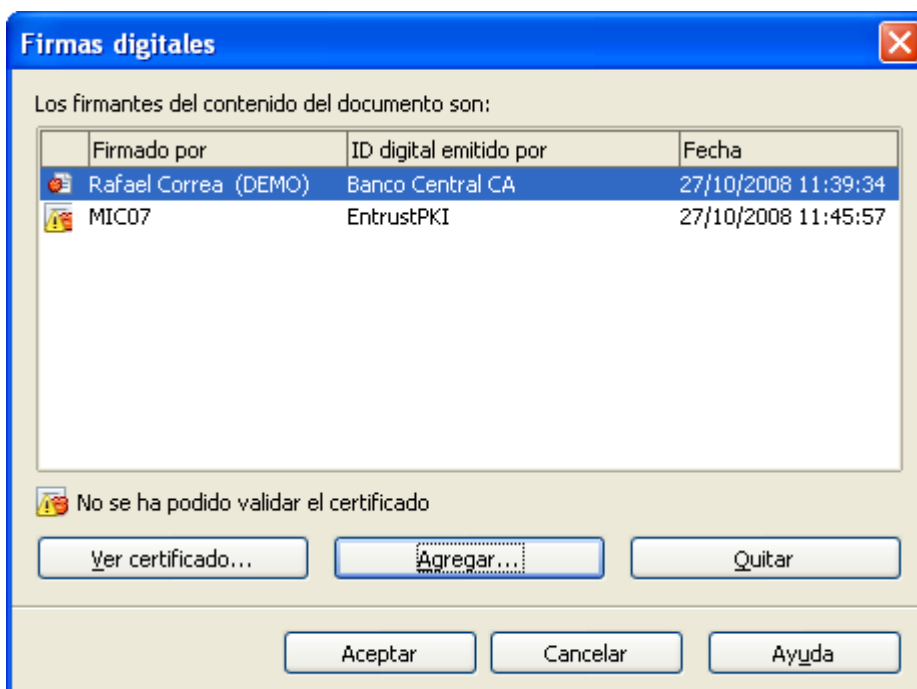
Firmas digitales

Los firmantes del contenido del documento son:

| Firmado por | ID digital emitido por | Fecha |
|---|---|---|
| Rafael Correa (DEMO) | Banco Central CA | 27/10/2008 11:39:34 |
| MIC07 | EntrustPKI | 27/10/2008 11:45:57 |

No se ha podido validar el certificado

Ver certificado...
Agregar...
Quitar

Aceptar
Cancelar
Ayuda